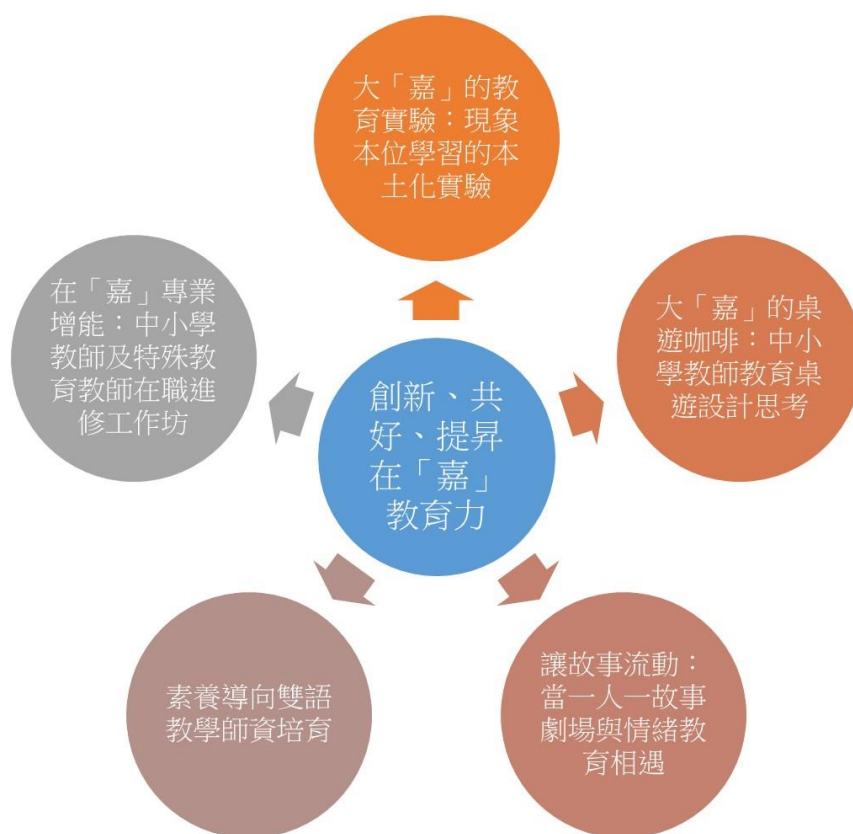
大「嘉」的教育實驗：現象本位學習的本土化實驗

大「嘉」的桌遊咖啡：中小學教師教育桌遊設計思考

讓故事流動：當一人一故事劇場與情緒教育相遇

素養導向雙語教學師資培育

在「嘉」專業增能：中小學教師及特殊教育教師在職進修工作坊

創新、共好、提昇在「嘉」教育力